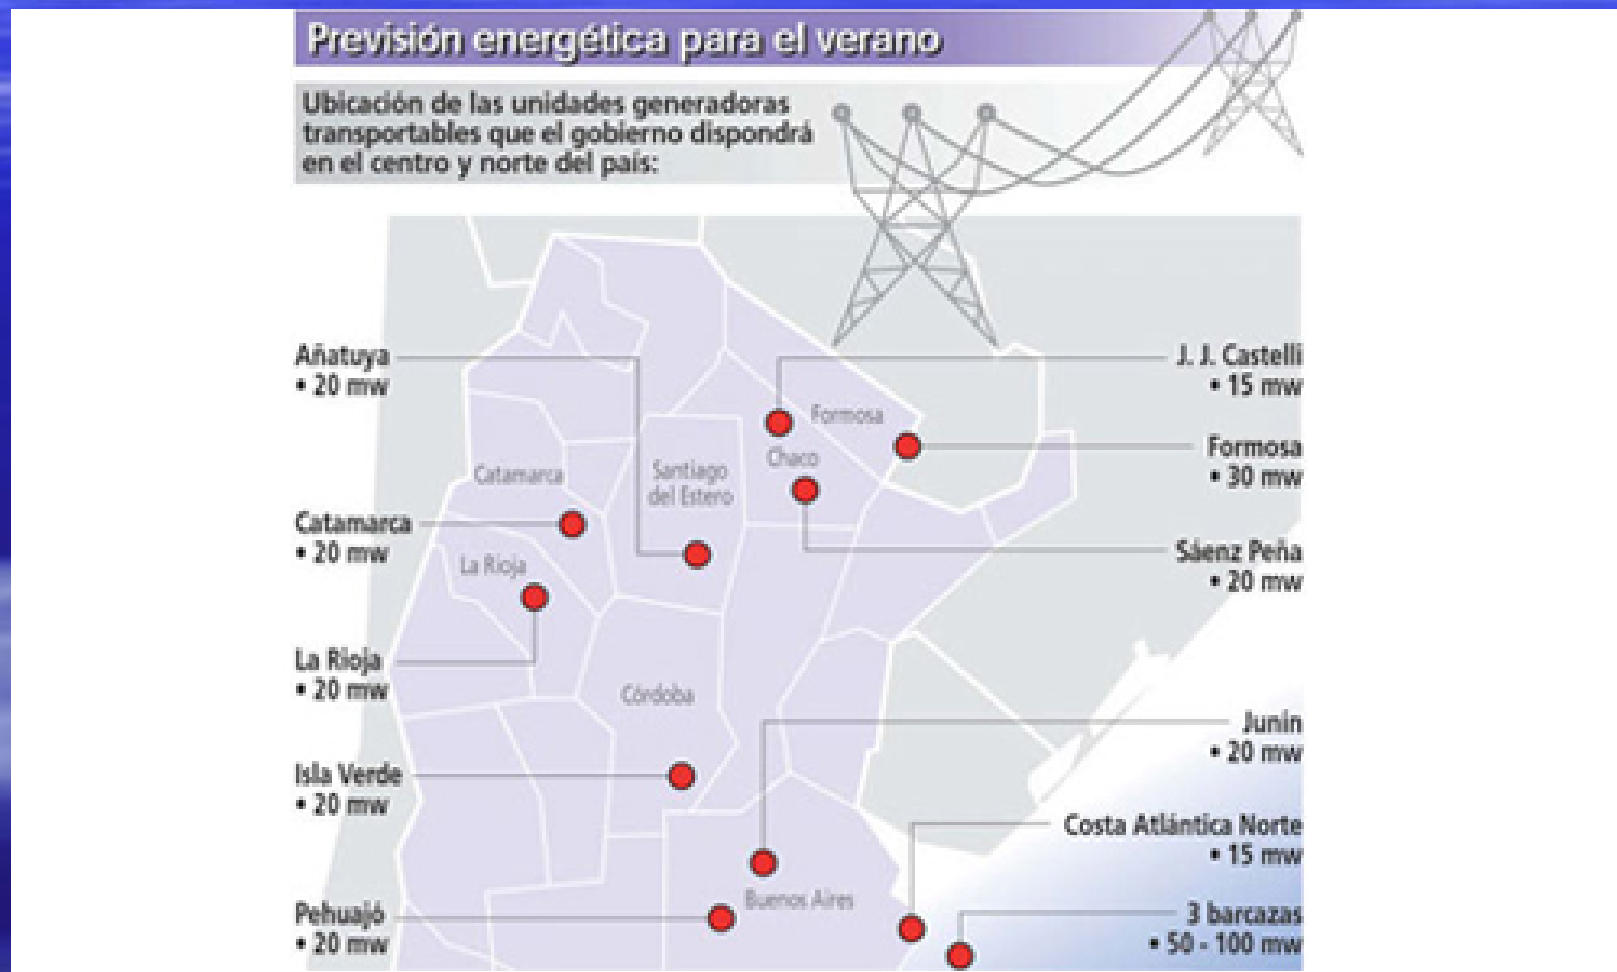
Previsión energética para el verano

Ubicación de las unidades generadoras transportables que el gobierno dispondrá en el centro y norte del país:

Añatuya
• 20 mw

Catamarca
• 20 mw

La Rioja
• 20 mw

Isla Verde
• 20 mw

Pehuajó
• 20 mw

J. J. Castelli
• 15 mw

Formosa
• 30 mw

Sáenz Peña
• 20 mw

Junín
• 20 mw

Costa Atlántica Norte
• 15 mw

3 barcazas
• 50 - 100 mw

Formosa

Chaco

Catamarca

Santiago del Estero

La Rioja

Córdoba

Buenos Aires